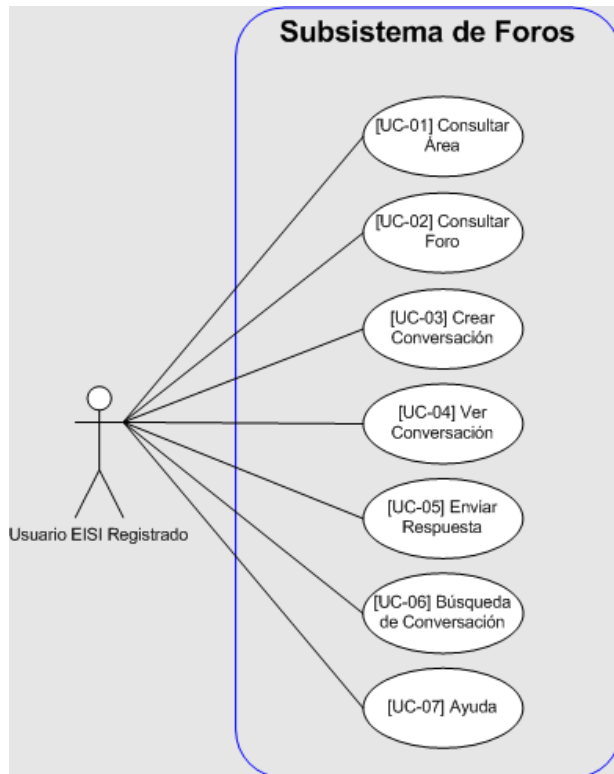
Subsistema de Foros

[UC-01] Consultar Área

[UC-02] Consultar Foro

[UC-03] Crear Conversación

[UC-04] Ver Conversación

[UC-05] Enviar Respuesta

[UC-06] Búsqueda de Conversación

[UC-07] Ayuda

Usuario EISI Registrado